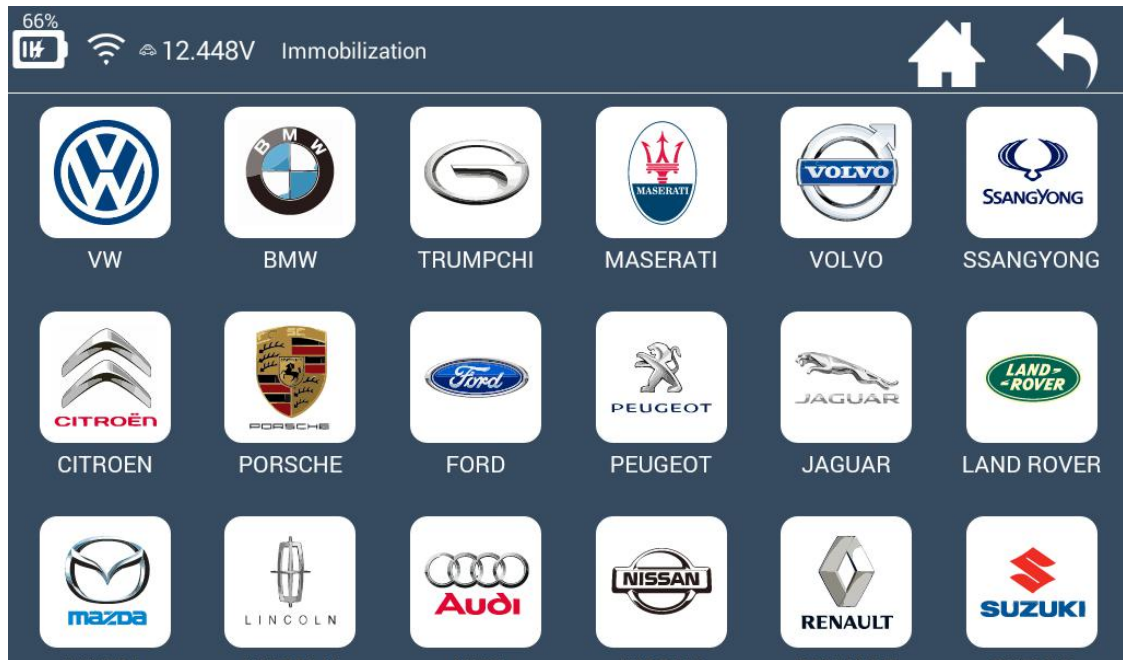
66%

12.448V Immobilization

BMW

VW

MASERATI

TRUMPCHI

VOLVO

VOLVO

SSANGYONG

MASERATI

SSANGYONG

CITROËN

PORSCHE

Ford

PEUGEOT

JAGUAR

LAND ROVER

CITROEN

PORSCHE

FORD

PEUGEOT

JAGUAR

LAND ROVER

mazda

LINCOLN

Audi

NISSAN

RENAULT

SUZUKI